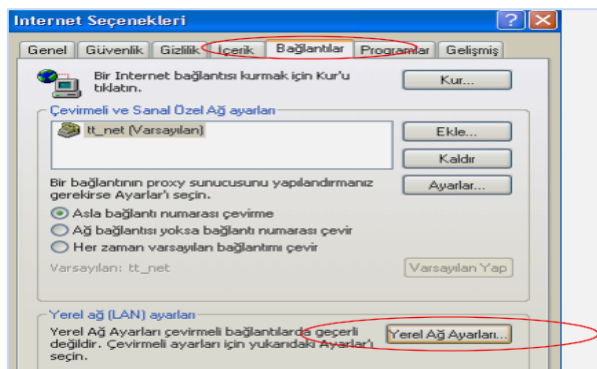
Internet Seçenekleri

Genel | Güvenlik | Gizlilik | İçerik | Bağlantılar | Programlar | Gelişmiş

Bir Internet bağlantısı kurmak için Kur'u tıklatın.

Kur...

Çevirmeli ve Sanal Özel Ağ ayarları

tt_net (Varsayılan)

Ekle...

Kaldır

Bir bağlantının proxy sunucusunu yapılandırmanız gerekirse Ayarlar'ı seçin.

Ayarlar...

Asla bağlantı numarası çevirme

Ağ bağlantısı yoksa bağlantı numarası çevir

Her zaman varsayılan bağlantımı çevir

Varsayılan: tt_net

Varsayılan Yap

Yerel ağ (LAN) ayarları

Yerel Ağ Ayarları çevirmeli bağlantılarda geçerli değildir. Çevirmeli ayarları için yukarıdaki Ayarlar'ı seçin.

Yerel Ağ Ayarları...